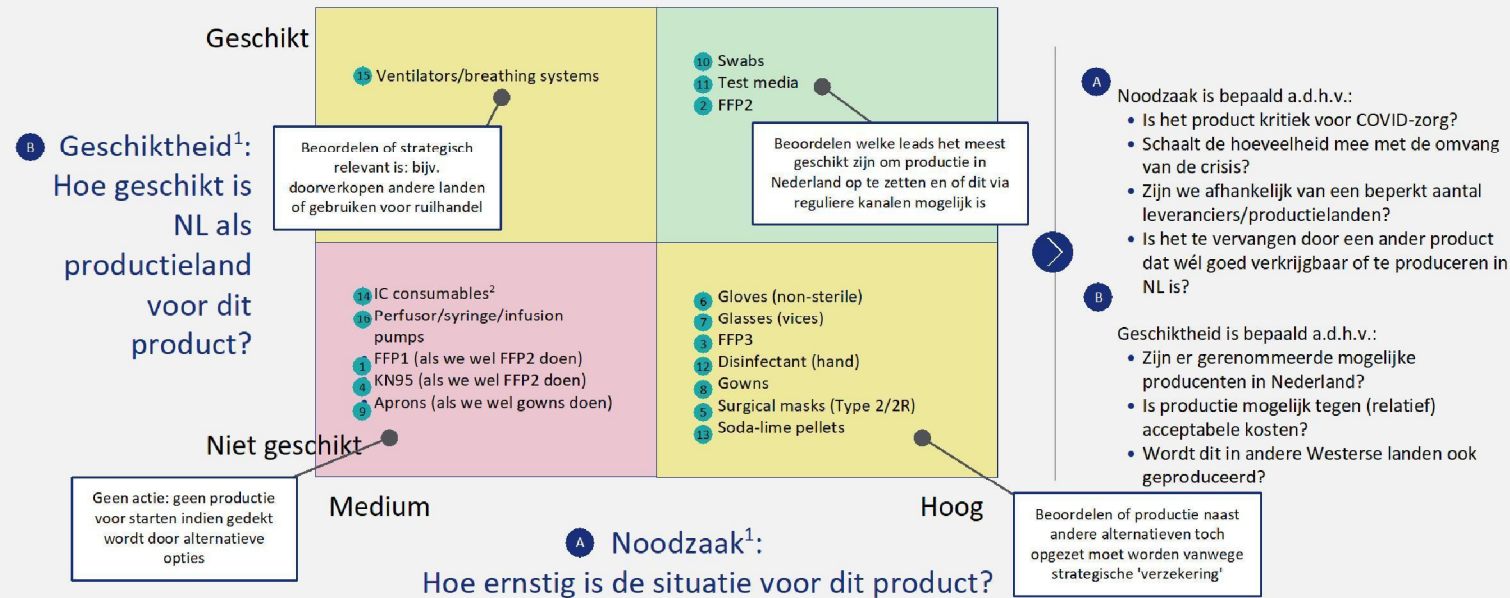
Geschikt

B Geschiktheid$^1$: Hoe geschikt is NL als productieland voor dit product?

15 Ventilators/breathing systems

Beoordelen of strategisch relevant is: bijv. doorverkopen andere landen of gebruiken voor ruilhandel

10 Swabs
11 Test media
2 FFP2

Beoordelen welke leads het meest geschikt zijn om productie in Nederland op te zetten en of dit via reguliere kanalen mogelijk is

14 IC consumables$^2$
16 Perfusor/syringe/infusion pumps
1 FFP1 (als we wel FFP2 doen)
4 KN95 (als we wel FFP2 doen)
9 Aprons (als we wel gowns doen)

6 Gloves (non-sterile)
7 Glasses (vices)
3 FFP3
12 Disinfectant (hand)
8 Gowns
5 Surgical masks (Type 2/2R)
13 Soda-lime pellets

Niet geschikt

Geen actie: geen productie voor starten indien gedekt wordt door alternatieve opties

Medium

Hoog

Beoordelen of productie naast andere alternatieven toch opgezet moet worden vanwege strategische 'verzekering'

A Noodzaak$^1$: Hoe ernstig is de situatie voor dit product?

A Noodzaak is bepaald a.d.h.v.:
• Is het product kritiek voor COVID-zorg?
• Schaalt de hoeveelheid mee met de omvang van de crisis?
• Zijn we afhankelijk van een beperkt aantal leveranciers/productielanden?
• Is het te vervangen door een ander product dat wél goed verkrijgbaar of te produceren in NL is?

B Geschiktheid is bepaald a.d.h.v.:
• Zijn er gerenommeerde mogelijke producenten in Nederland?
• Is productie mogelijk tegen (relatief) acceptabele kosten?
• Wordt dit in andere Westerse landen ook geproduceerd?